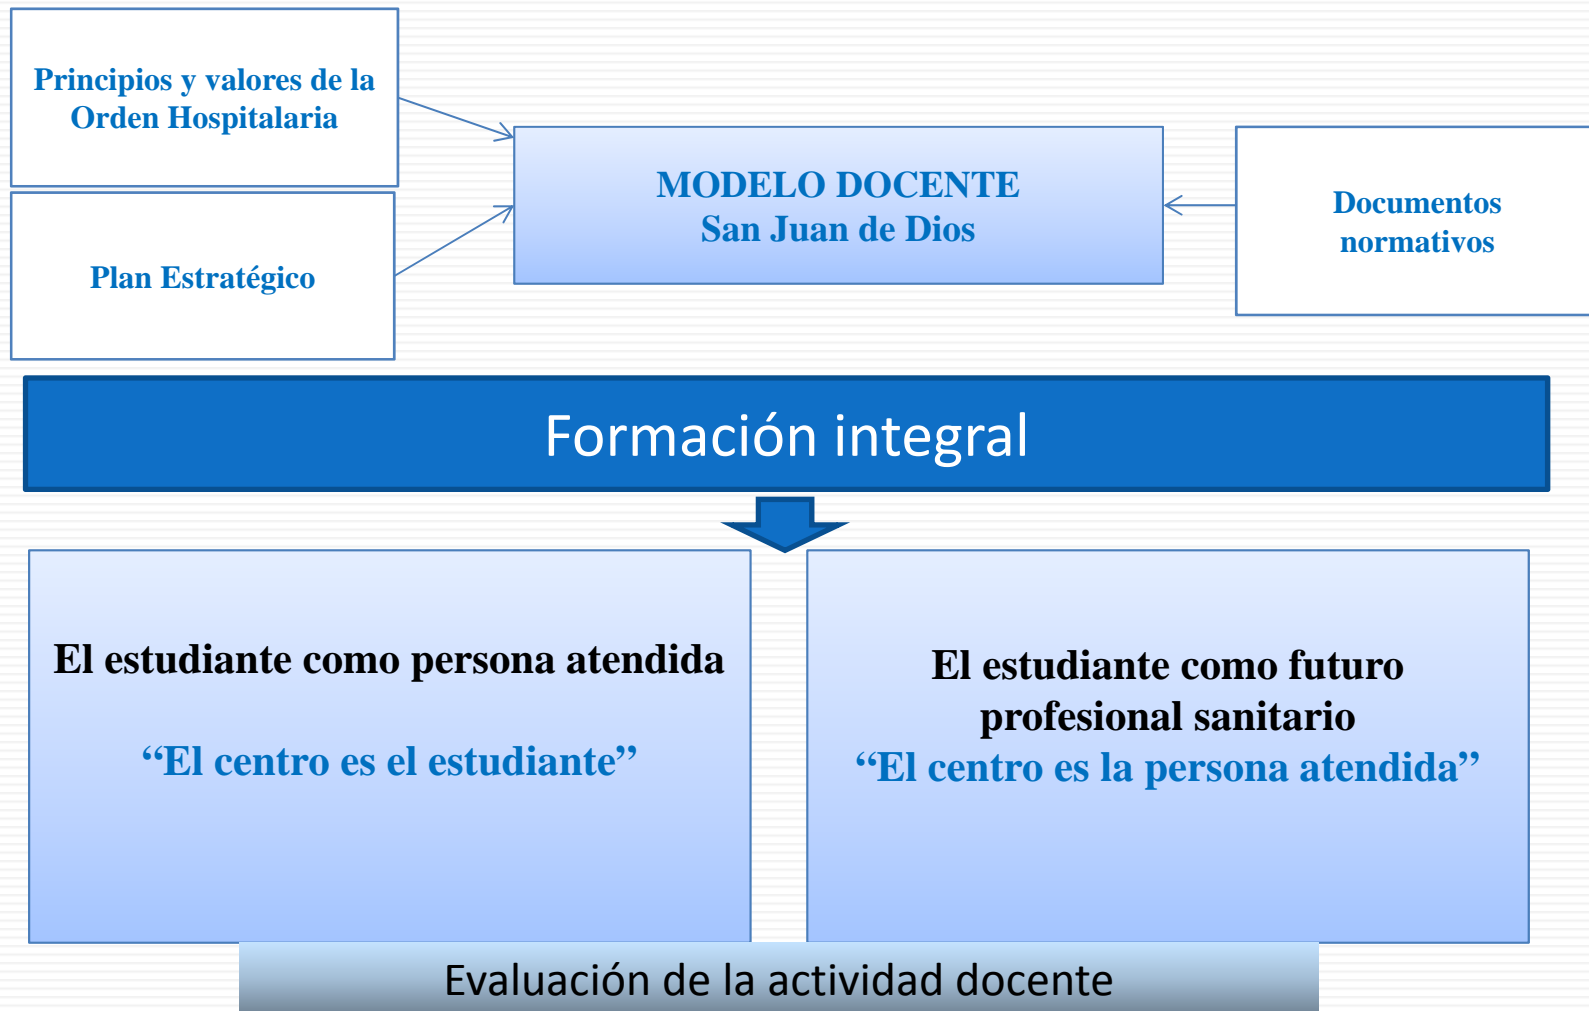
Principios y valores de la Orden Hospitalaria

Plan Estratégico

MODELO DOCENTE
San Juan de Dios

Documentos normativos

Formación integral

El estudiante como persona atendida

“El centro es el estudiante”

El estudiante como futuro profesional sanitario
“El centro es la persona atendida”

Evaluación de la actividad docente